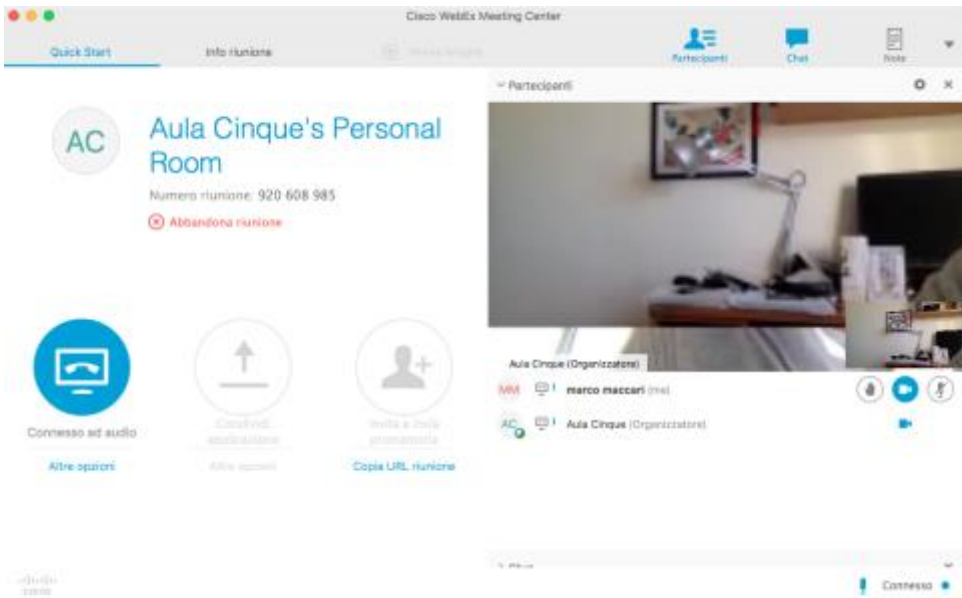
Cisco WebEx Meeting Center

Quick Start

Info riunione

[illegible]

Partecipanti

Chat

Note

AC

Aula Cinque's Personal Room

Numero riunione: 920 608 985

Abbandona riunione

Connesso ad audio

Altre opzioni

Condividi applicazione

Altre opzioni

Invita e invia promemoria

Copia URL riunione

Partecipanti

Aula Cinque (Organizzatore)

MM

marco maccari (me)

AC

Aula Cinque (Organizzatore)

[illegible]

Connesso